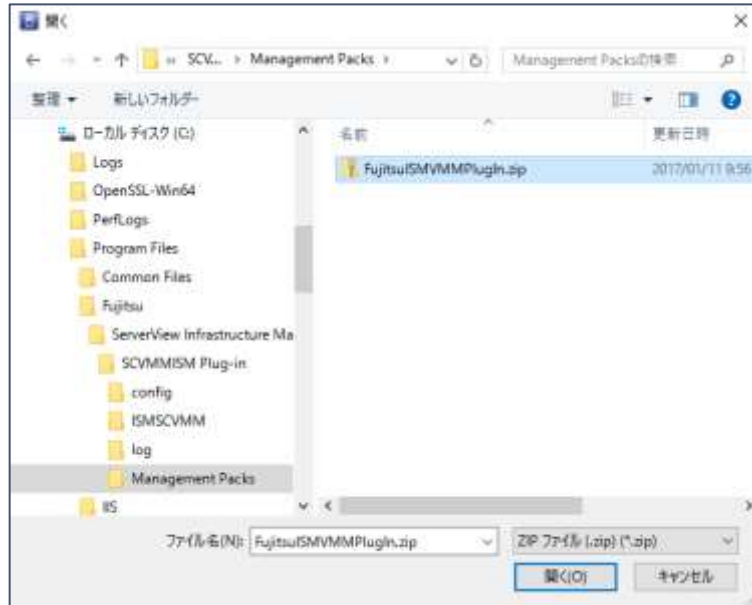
開く

« SCV... › Management Packs ›

Management Packsの検索

整理 ▾ 新しいフォルダー

ローカル ディスク (C:)
Logs
OpenSSL-Win64
PerfLogs
Program Files
Common Files
Fujitsu
ServerView Infrastructure Ma
SCVMMISM Plug-in
config
ISMSCVMM
log
Management Packs
IIS

名前
更新日時
FujitsuISMVMMPlugIn.zip
2017/01/11 9:56

ファイル名(N): FujitsuISMVMMPlugIn.zip

ZIP ファイル (.zip) (*.zip)

開く(O)
キャンセル